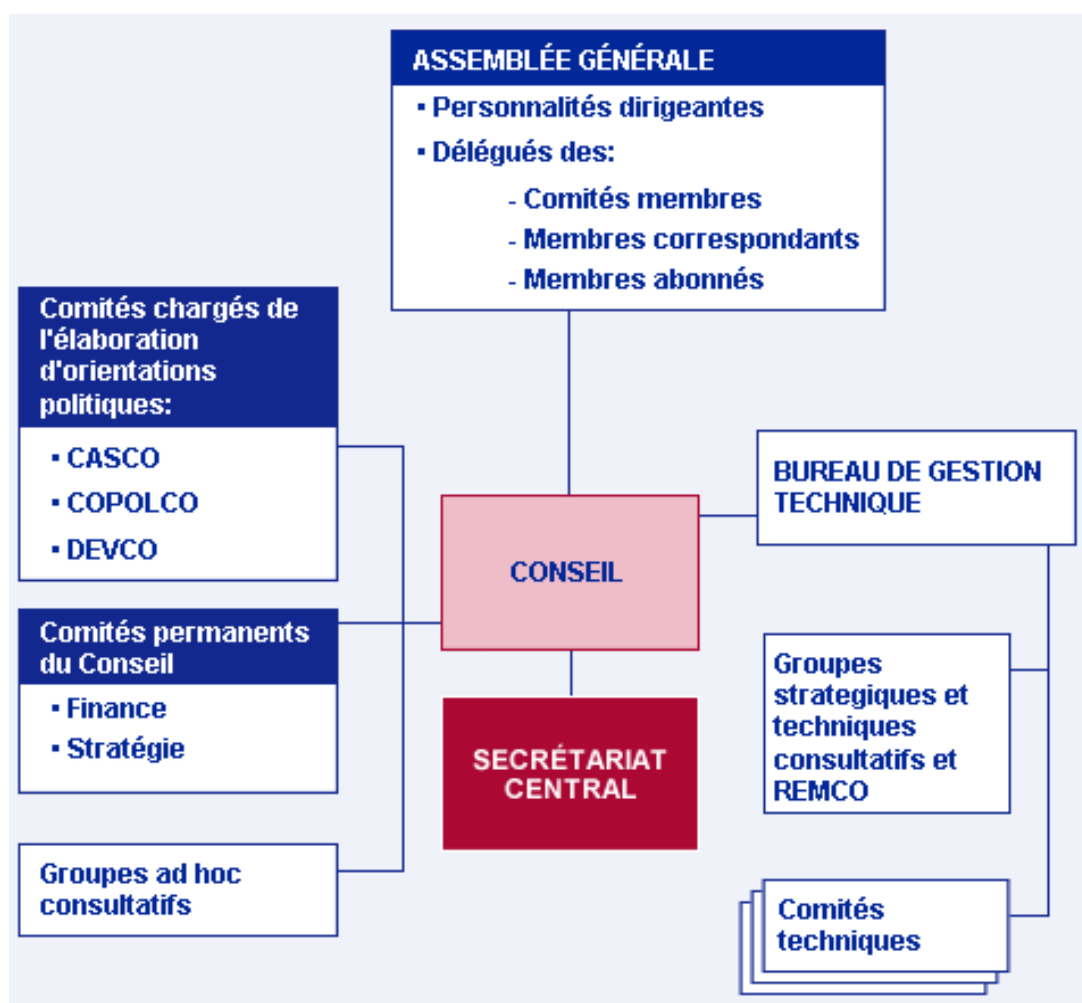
ASSEMBLÉE GÉNÉRALE

▪ Personnalités dirigeantes

▪ Délégués des:

- Comités membres
- Membres correspondants
- Membres abonnés

Comités chargés de l'élaboration d'orientations politiques:

▪ CASCO
▪ COPOLCO
▪ DEVCO

Comités permanents du Conseil

▪ Finance
▪ Stratégie

Groupes ad hoc consultatifs

CONSEIL

SECRÉTARIAT CENTRAL

BUREAU DE GESTION TECHNIQUE

Groupes strategiques et techniques consultatifs et REMCO

Comités techniques